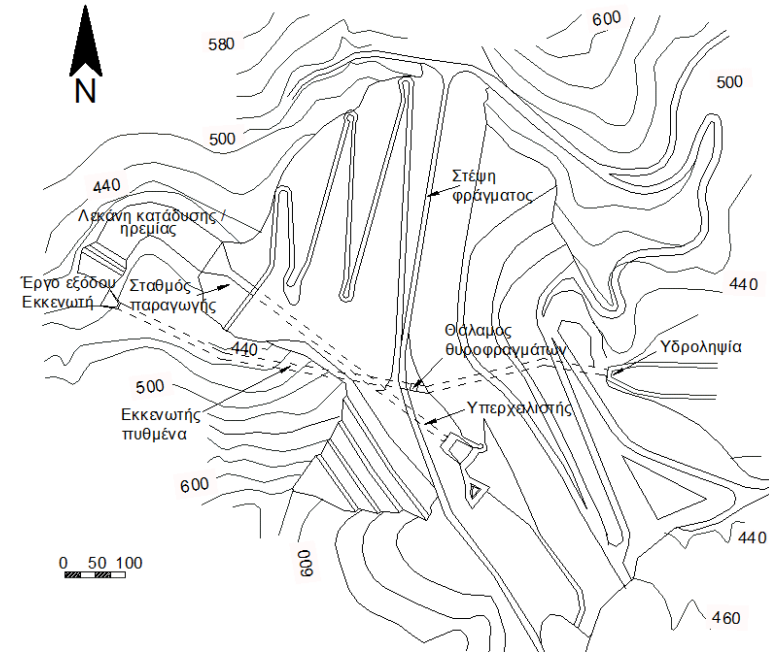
N

580

600

500

500

440

Λεκάνη κατάδυσης / ηρεμίας

Στέψη φράγματος

Έργο εξόδου Εκκενωτή

Σταθμός παραγωγής

440

Θάλαμος θυροφραγμάτων

Υδροληψία

440

500

Εκκενωτής πυθμένα

Υπερχειλιστής

600

0 50 100

600

440

460